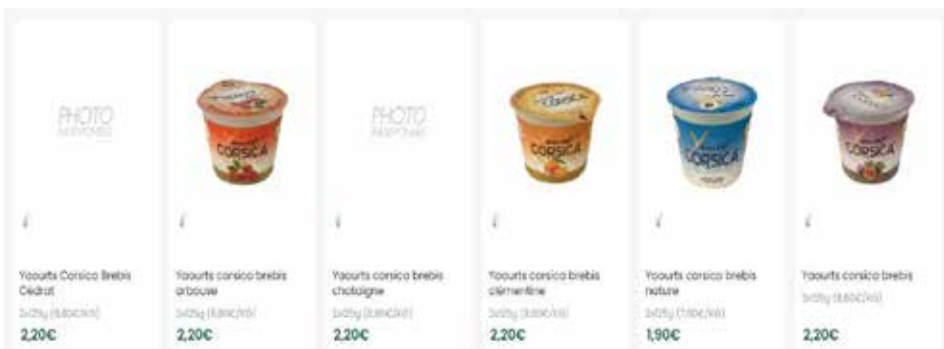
PHOTO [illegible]

Yaourts Corsica Brebis Cédrat
2x125g ([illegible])
2,20€

CORSICA

Yaourts corsica brebis arbouse
2x125g ([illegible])
2,20€

PHOTO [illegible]

Yaourts corsica brebis chataigne
2x125g ([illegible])
2,20€

CORSICA

Yaourts corsica brebis clémentine
2x125g ([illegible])
2,20€

CORSICA

Yaourts corsica brebis nature
2x125g ([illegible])
1,90€

CORSICA

Yaourts corsica brebis
2x125g ([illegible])
2,20€